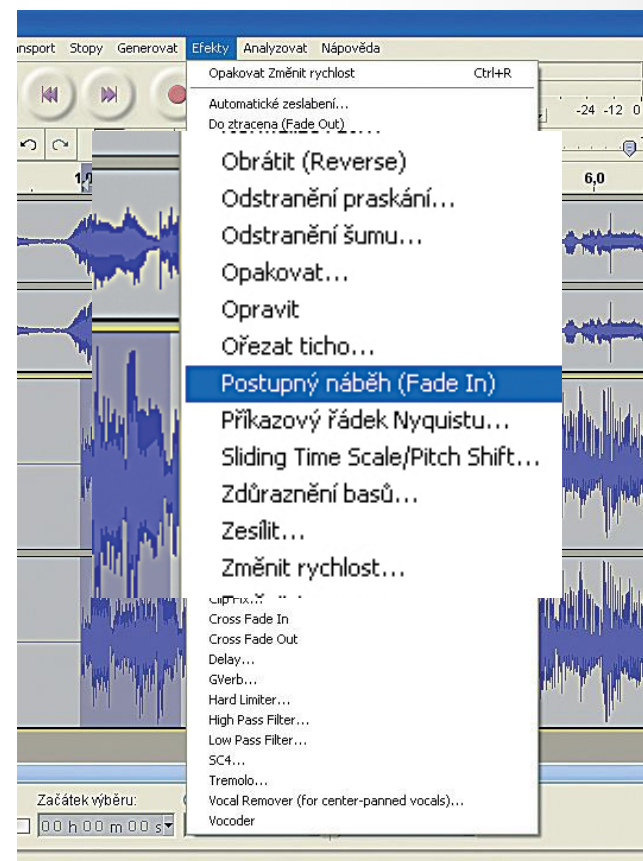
nsport Stopy Generovat Efekty Analyzovat Nápověda

Opakovat Změnit rychlost Ctrl+R

Automatické zeslabení...
Do ztracena (Fade Out)

-24 -12 0

1,0

6,0

Obrátit (Reverse)
Odstranění praskání...
Odstranění šumu...
Opakovat...
Opravit
Ořezat ticho...
Postupný náběh (Fade In)
Příkazový řádek Nyquistu...
Sliding Time Scale/Pitch Shift...
Zdůraznění basů...
Zesílit...
Změnit rychlost...

Clip Fix...
Cross Fade In
Cross Fade Out
Delay...
GVerb...
Hard Limiter...
High Pass Filter...
Low Pass Filter...
SC4...
Tremolo...
Vocal Remover (for center-panned vocals)...
Vocoder

Začátek výběru:
00 h 00 m 00 s